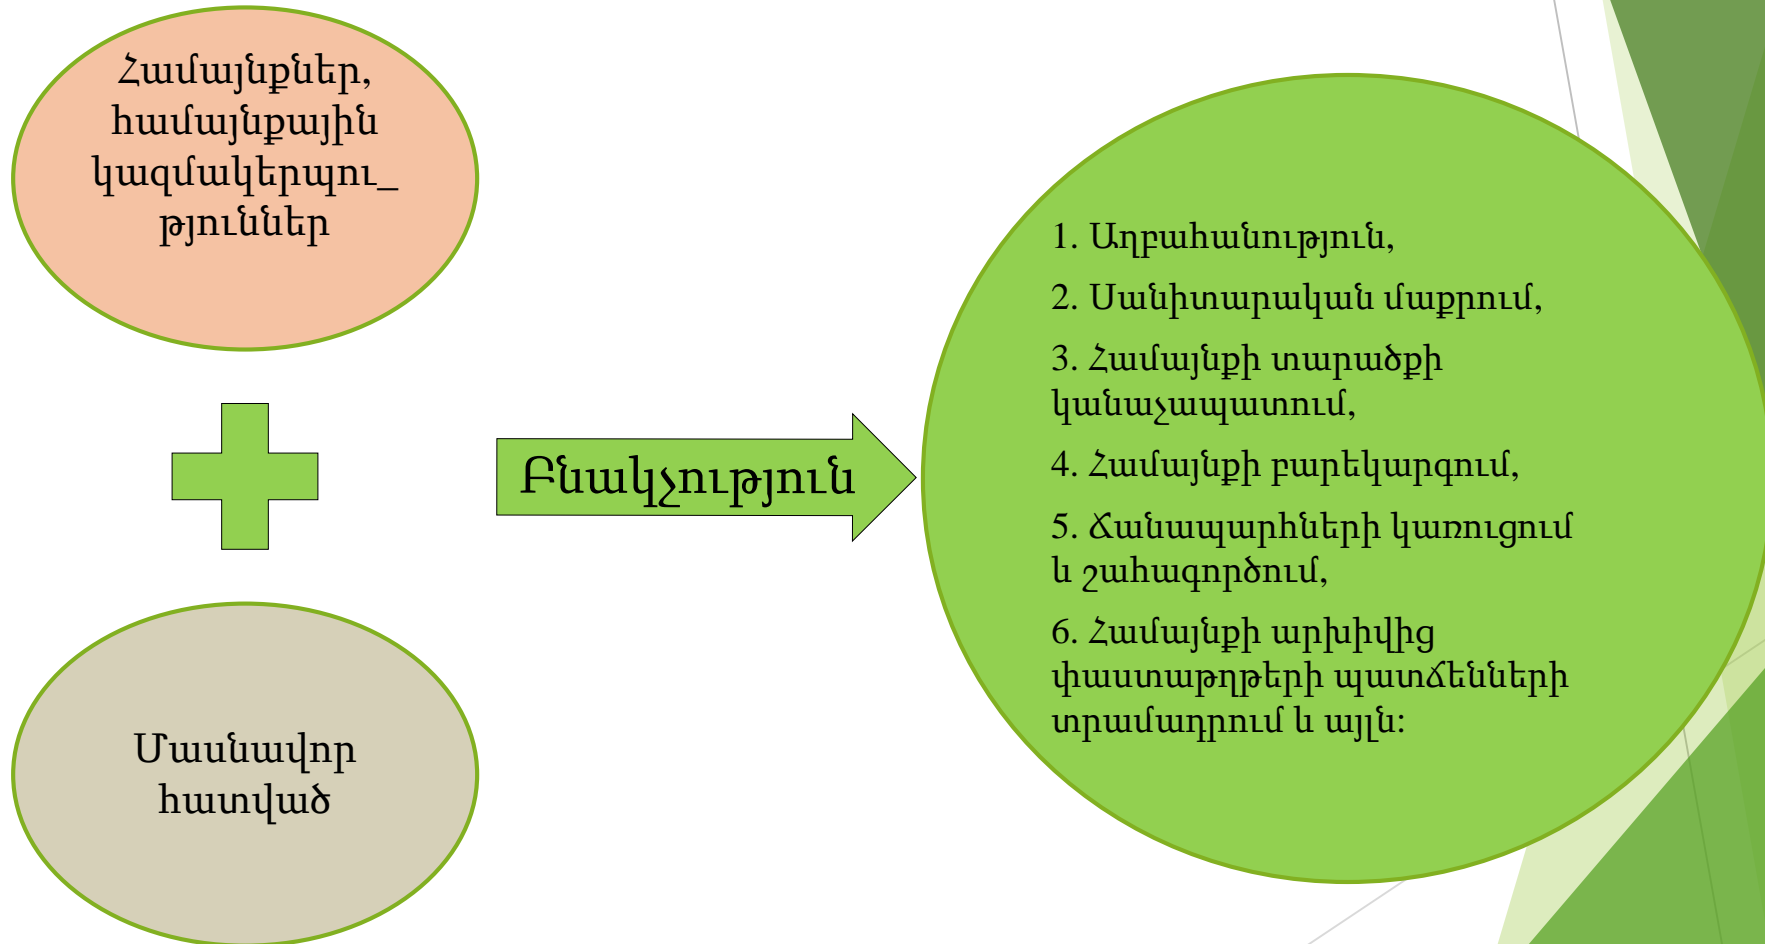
Համայնքներ, համայնքային կազմակերպու_ թյուններ

Մասնավոր հատված

Բնակչություն

1. Աղբահանություն,

2. Սանիտարական մաքրում,

3. Համայնքի տարածքի կանաչապատում,

4. Համայնքի բարեկարգում,

5. Ճանապարհների կառուցում և շահագործում,

6. Համայնքի արխիվից փաստաթղթերի պատճենների տրամադրում և այլն: